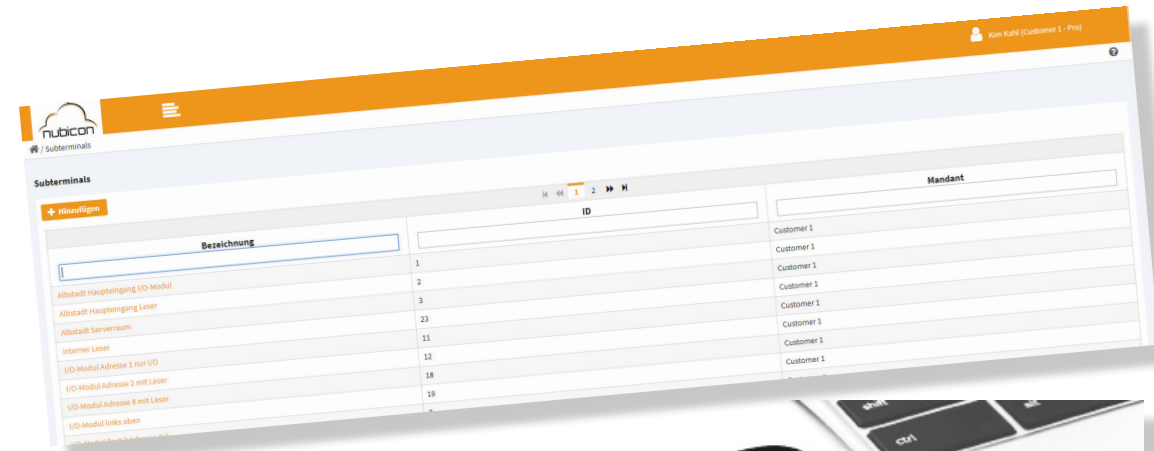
Kim Kahl (Customer 1 - Pro)

nubicon

/ Subterminals

Subterminals

+ Hinzufügen

1 2

| Bezeichnung | ID | Mandant |
|---|---|---|
| | | |
| | 1 | Customer 1 |
| Albstadt Haupteingang I/O-Modul | 2 | Customer 1 |
| Albstadt Haupteingang Leser | 3 | Customer 1 |
| Albstadt Serverraum | 23 | Customer 1 |
| Interner Leser | 11 | Customer 1 |
| I/O-Modul Adresse 1 nur I/O | 12 | Customer 1 |
| I/O-Modul Adresse 2 mit Leser | 18 | Customer 1 |
| I/O-Modul Adresse 8 mit Leser | 19 | Customer 1 |
| I/O-Modul links oben | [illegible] | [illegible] |

shift
alt
ctrl